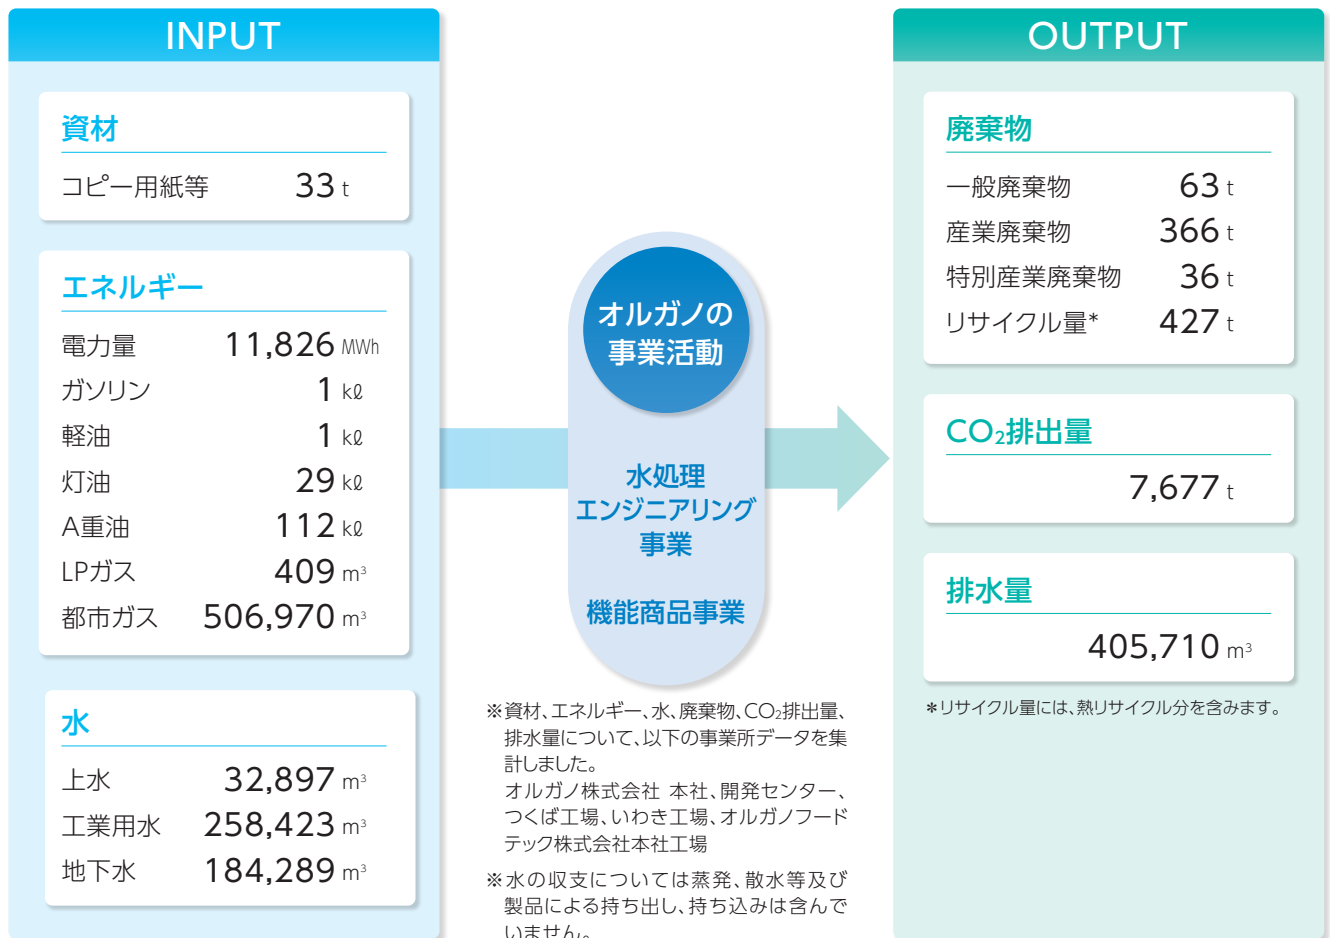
INPUT

資材

| コピー用紙等 | 33 t |
|---|---|

エネルギー

| 電力量 | 11,826 MWh |
|---|---|
| ガソリン | 1 kℓ |
| 軽油 | 1 kℓ |
| 灯油 | 29 kℓ |
| A重油 | 112 kℓ |
| LPガス | 409 $m^3$ |
| 都市ガス | 506,970 $m^3$ |

水

| 上水 | 32,897 $m^3$ |
|---|---|
| 工業用水 | 258,423 $m^3$ |
| 地下水 | 184,289 $m^3$ |

オルガノの事業活動

水処理エンジニアリング事業

機能商品事業

※資材、エネルギー、水、廃棄物、$CO_2$排出量、排水量について、以下の事業所データを集計しました。
オルガノ株式会社 本社、開発センター、つくば工場、いわき工場、オルガノフードテック株式会社本社工場

※水の収支については蒸発、散水等及び製品による持ち出し、持ち込みは含んでいません。

OUTPUT

廃棄物

| 一般廃棄物 | 63 t |
|---|---|
| 産業廃棄物 | 366 t |
| 特別産業廃棄物 | 36 t |
| リサイクル量* | 427 t |

$CO_2$排出量

7,677 t

排水量

405,710 $m^3$

*リサイクル量には、熱リサイクル分を含みます。